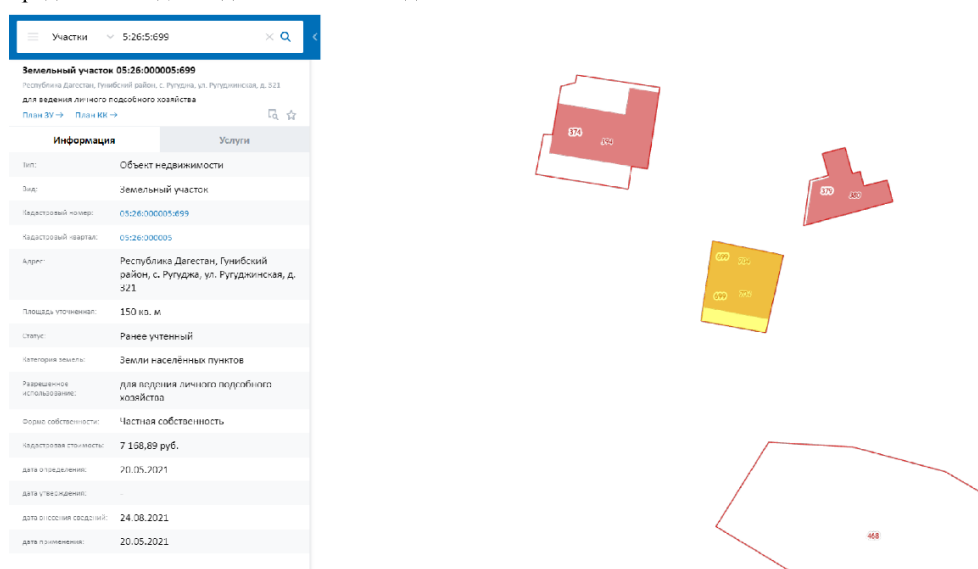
Участки 5:26:5:699

Земельный участок 05:26:000005:699
Республика Дагестан, Гунибский район, с. Ругуджа, ул. Ругуджинская, д. 321
для ведения личного подсобного хозяйства
План ЗУ → План КК →

Информация | Услуги

| | |
|---|---|
| Тип: | Объект недвижимости |
| Вид: | Земельный участок |
| Кадастровый номер: | 05:26:000005:699 |
| Кадастровый квартал: | 05:26:000005 |
| Адрес: | Республика Дагестан, Гунибский район, с. Ругуджа, ул. Ругуджинская, д. 321 |
| Площадь уточненная: | 150 кв. м |
| Статус: | Ранее учтенный |
| Категория земель: | Земли населённых пунктов |
| Разрешенное использование: | для ведения личного подсобного хозяйства |
| Форма собственности: | Частная собственность |
| Кадастровая стоимость: | 7 168,89 руб. |
| дата определения: | 20.05.2021 |
| дата утверждения: | - |
| дата внесения сведений: | 24.08.2021 |
| дата применения: | 20.05.2021 |

374
194
379
380
699
699
468